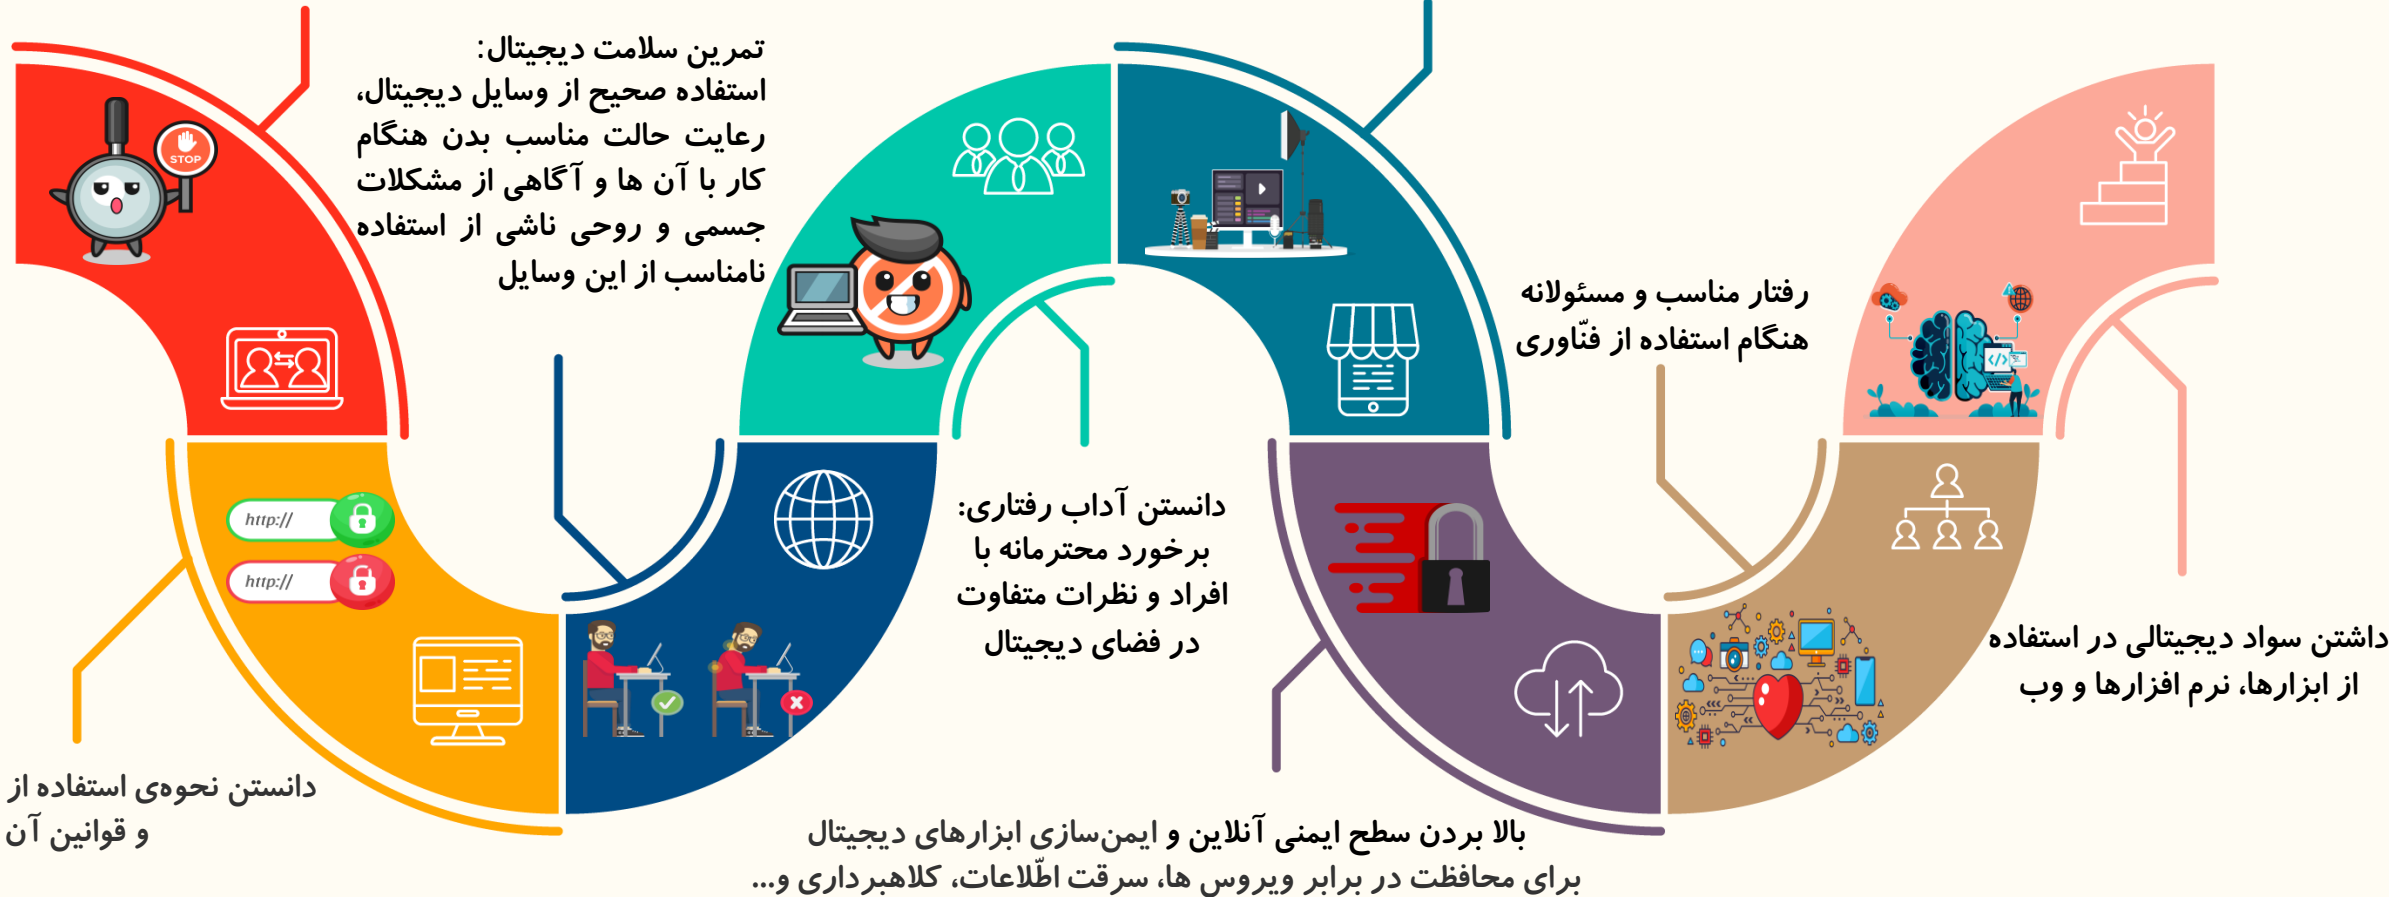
تمرین سلامت دیجیتال:
استفاده صحیح از وسایل دیجیتال، رعایت حالت مناسب بدن هنگام کار با آن ها و آگاهی از مشکلات جسمی و روحی ناشی از استفاده نامناسب از این وسایل

STOP

رفتار مناسب و مسئولانه هنگام استفاده از فنّاوری

دانستن آداب رفتاری:
برخورد محترمانه با افراد و نظرات متفاوت در فضای دیجیتال

http://
http://

داشتن سواد دیجیتالی در استفاده از ابزارها، نرم افزارها و وب

دانستن نحوه‌ی استفاده از و قوانین آن

بالا بردن سطح ایمنی آنلاین و ایمن‌سازی ابزارهای دیجیتال برای محافظت در برابر ویروس ها، سرقت اطّلاعات، کلاهبرداری و...